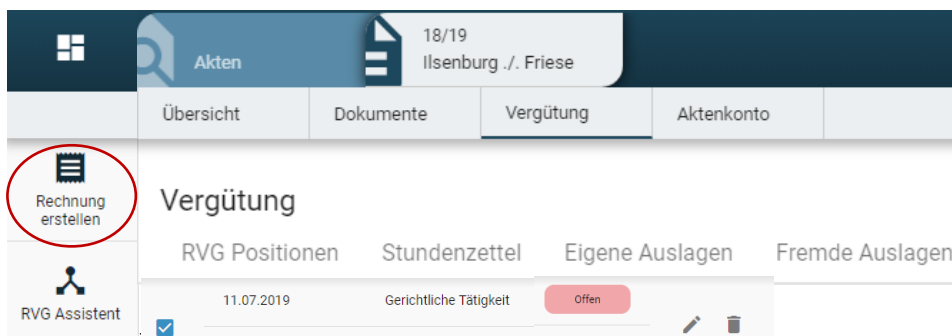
Akten

18/19
Ilsenburg ./. Friese

Übersicht | Dokumente | Vergütung | Aktenkonto

Rechnung erstellen

RVG Assistent

Vergütung

RVG Positionen | Stundenzettel | Eigene Auslagen | Fremde Auslagen

11.07.2019 Gerichtliche Tätigkeit Offen